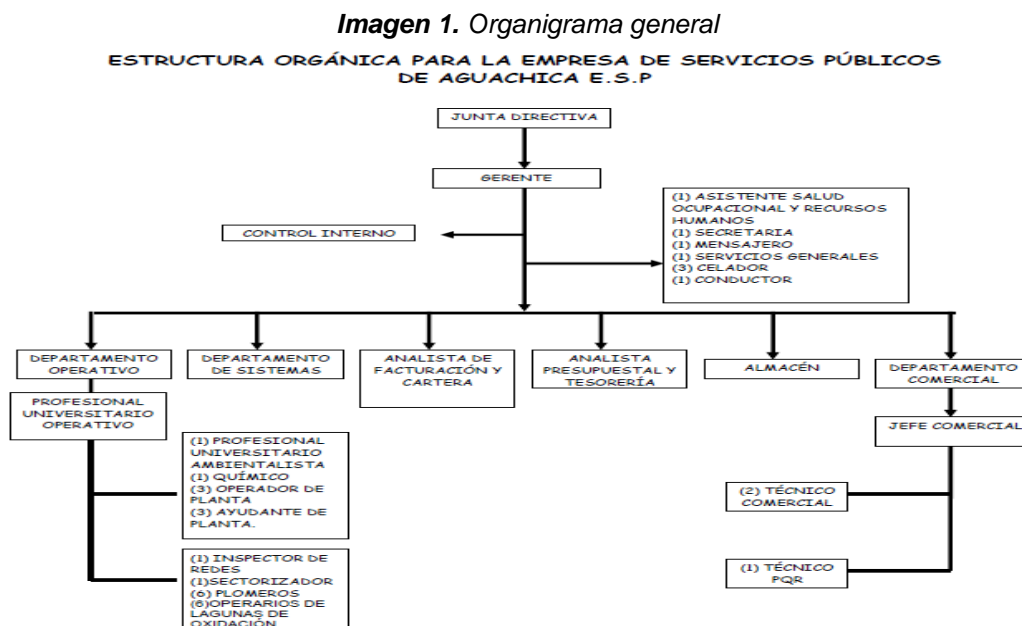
**Imagen 1.** Organigrama general

ESTRUCTURA ORGÁNICA PARA LA EMPRESA DE SERVICIOS PÚBLICOS DE AGUACHICA E.S.P

JUNTA DIRECTIVA

GERENTE

CONTROL INTERNO

(1) ASISTENTE SALUD OCUPACIONAL Y RECURSOS HUMANOS
(1) SECRETARIA
(1) MENSAJERO
(1) SERVICIOS GENERALES
(3) CELADOR
(1) CONDUCTOR

DEPARTAMENTO OPERATIVO

DEPARTAMENTO DE SISTEMAS

ANALISTA DE FACTURACIÓN Y CARTERA

ANALISTA PRESUPUESTAL Y TESORERÍA

ALMACÉN

DEPARTAMENTO COMERCIAL

PROFESIONAL UNIVERSITARIO OPERATIVO

(1) PROFESIONAL UNIVERSITARIO AMBIENTALISTA
(1) QUÍMICO
(3) OPERADOR DE PLANTA
(3) AYUDANTE DE PLANTA.

(1) INSPECTOR DE REDES
(1)SECTORIZADOR
(6) PLOMEROS
(6)OPERARIOS DE LAGUNAS DE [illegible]

JEFE COMERCIAL

(2) TÉCNICO COMERCIAL

(1) TÉCNICO PQR